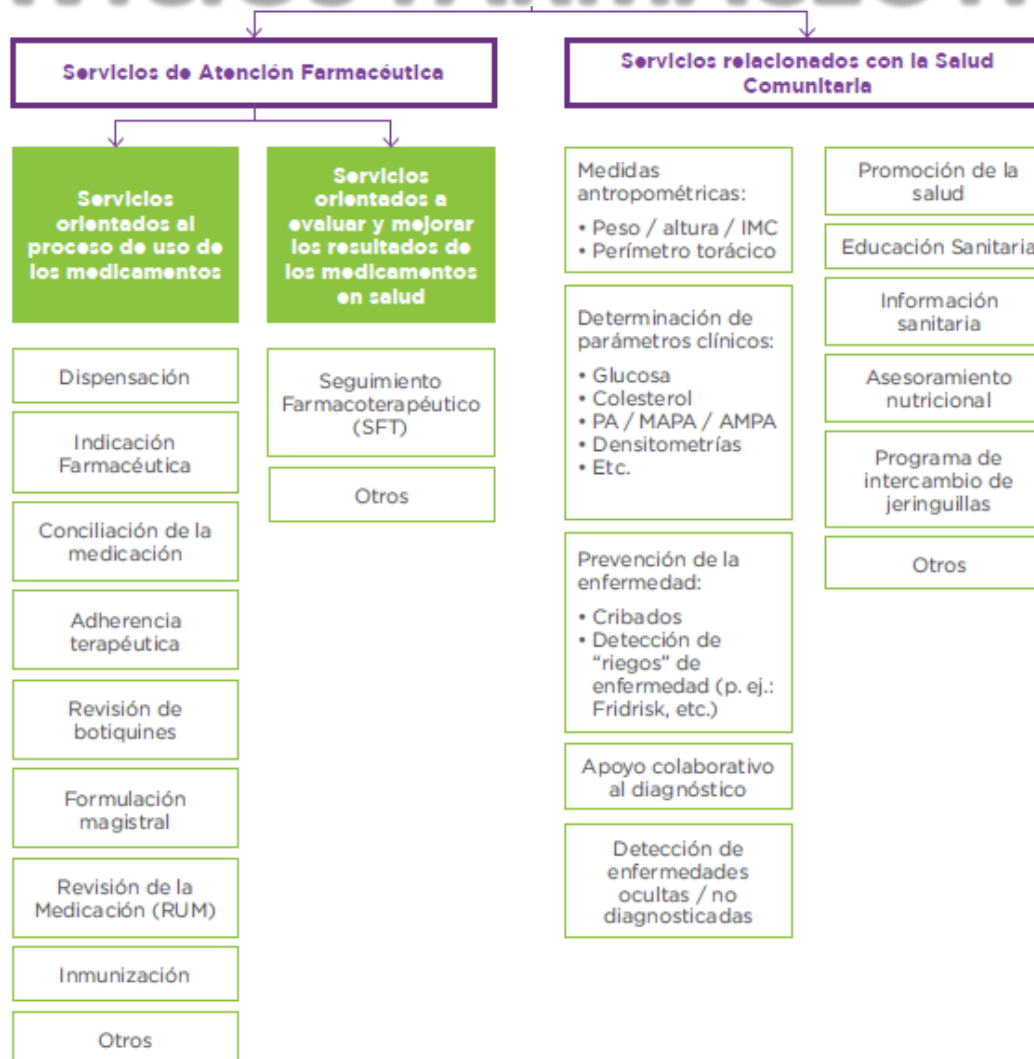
Servicios de Atención Farmacéutica

Servicios relacionados con la Salud Comunitaria

Servicios orientados al proceso de uso de los medicamentos

Servicios orientados a evaluar y mejorar los resultados de los medicamentos en salud

Dispensación

Indicación Farmacéutica

Conciliación de la medicación

Adherencia terapéutica

Revisión de botiquines

Formulación magistral

Revisión de la Medicación (RUM)

Inmunización

Otros

Seguimiento Farmacoterapéutico (SFT)

Otros

Medidas antropométricas:
• Peso / altura / IMC
• Perímetro torácico

Determinación de parámetros clínicos:
• Glucosa
• Colesterol
• PA / MAPA / AMPA
• Densitometrías
• Etc.

Prevención de la enfermedad:
• Cribados
• Detección de “riegos” de enfermedad (p. ej.: Fridrisk, etc.)

Apoyo colaborativo al diagnóstico

Detección de enfermedades ocultas / no diagnosticadas

Promoción de la salud

Educación Sanitaria

Información sanitaria

Asesoramiento nutricional

Programa de intercambio de jeringuillas

Otros